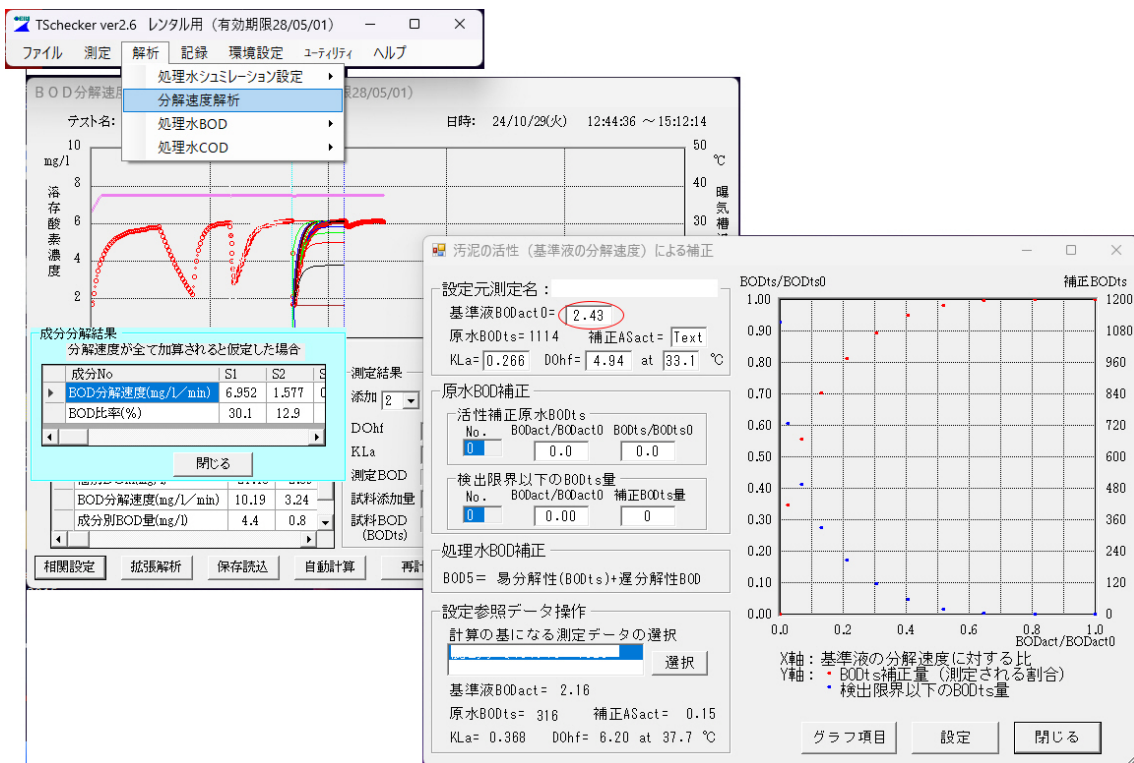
TSchecker ver2.6 レンタル用（有効期限28/05/01）

ファイル 測定 解析 記録 環境設定 ﾕｰﾃｨﾘﾃｨ ヘルプ

処理水シュミレーション設定 ▸
分解速度解析
処理水BOD ▸
処理水COD ▸

ＢＯＤ分解速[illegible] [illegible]28/05/01)

テスト名:

日時: 24/10/29(火) 12:44:36 ～15:12:14

10 mg/l
8
6
4
2

溶存酸素濃度

50 ℃
40
30

曝気槽

成分分解結果
分解速度が全て加算されると仮定した場合

| | 成分No | S1 | S2 | S |
|---|---|---|---|---|
| ▸ | BOD分解速度(mg/l/min) | 6.952 | 1.577 | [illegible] |
| | BOD比率(%) | 30.1 | 12.9 | |

閉じる

測定結果
添加 2

DOhf
KLa
測定BOD
試料添加量
試料BOD (BODts)

| BOD分解速度(mg/l/min) | 10.19 | 3.24 |
|---|---|---|
| 成分別BOD量(mg/l) | 4.4 | 0.8 |

相関設定 拡張解析 保存読込 自動計算 再計

汚泥の活性（基準液の分解速度）による補正

設定元測定名：
基準液BODact0= 2.43
原水BODts= 1114 補正ASact= Text
KLa= 0.266 DOhf= 4.94 at 33.1 ℃

原水BOD補正
活性補正原水BODts
No. BODact/BODact0 BODts/BODts0
0 0.0 0.0

検出限界以下のBODts量
No. BODact/BODact0 補正BODts量
0 0.00 0

処理水BOD補正
BOD5＝ 易分解性(BODts)+遅分解性BOD

設定参照データ操作
計算の基になる測定データの選択
選択
基準液BODact= 2.16
原水BODts= 316 補正ASact= 0.15
KLa= 0.368 DOhf= 6.20 at 37.7 ℃

BODts/BODts0
補正BODts
1.00 0.90 0.80 0.70 0.60 0.50 0.40 0.30 0.20 0.10 0.00
1200 1080 960 840 720 600 480 360 240 120 0
0.0 0.2 0.4 0.6 0.8 1.0
BODact/BODact0

X軸：基準液の分解速度に対する比
Y軸：・BODts補正量（測定される割合）
・検出限界以下のBODts量

グラフ項目 設定 閉じる